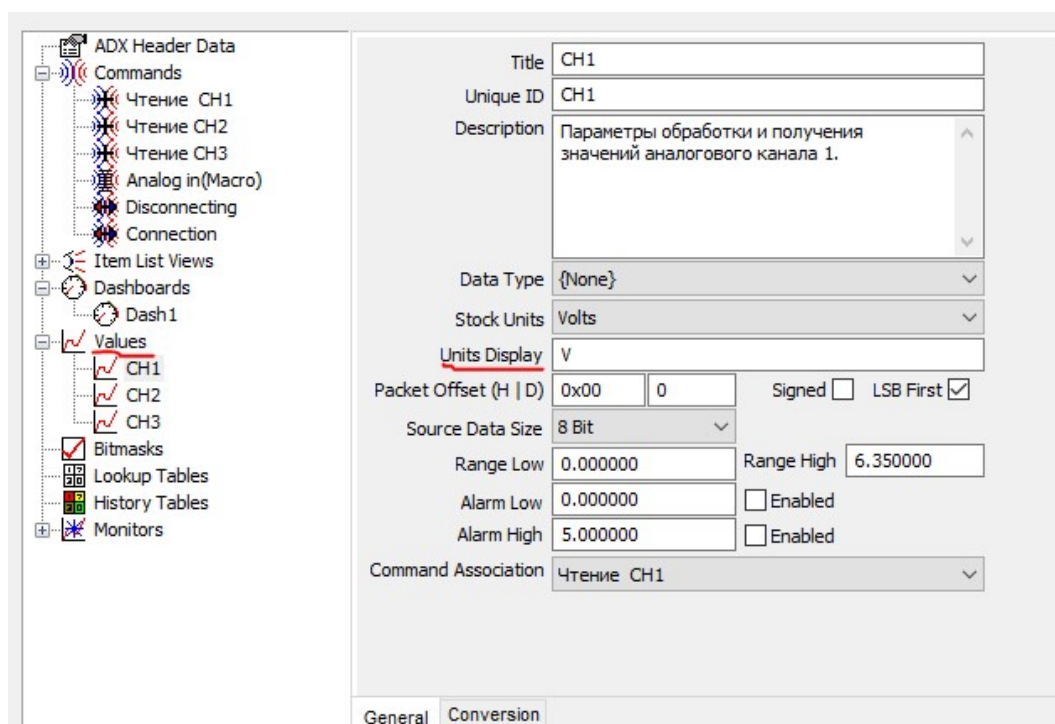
ADX Header Data
Commands
Чтение CH1
Чтение CH2
Чтение CH3
Analog in(Macro)
Disconnecting
Connection
Item List Views
Dashboards
Dash1
Values
CH1
CH2
CH3
Bitmasks
Lookup Tables
History Tables
Monitors

Title CH1
Unique ID CH1
Description Параметры обработки и получения значений аналогового канала 1.
Data Type {None}
Stock Units Volts
Units Display V
Packet Offset (H | D) 0x00 0 Signed LSB First
Source Data Size 8 Bit
Range Low 0.000000 Range High 6.350000
Alarm Low 0.000000 Enabled
Alarm High 5.000000 Enabled
Command Association Чтение CH1

General Conversion